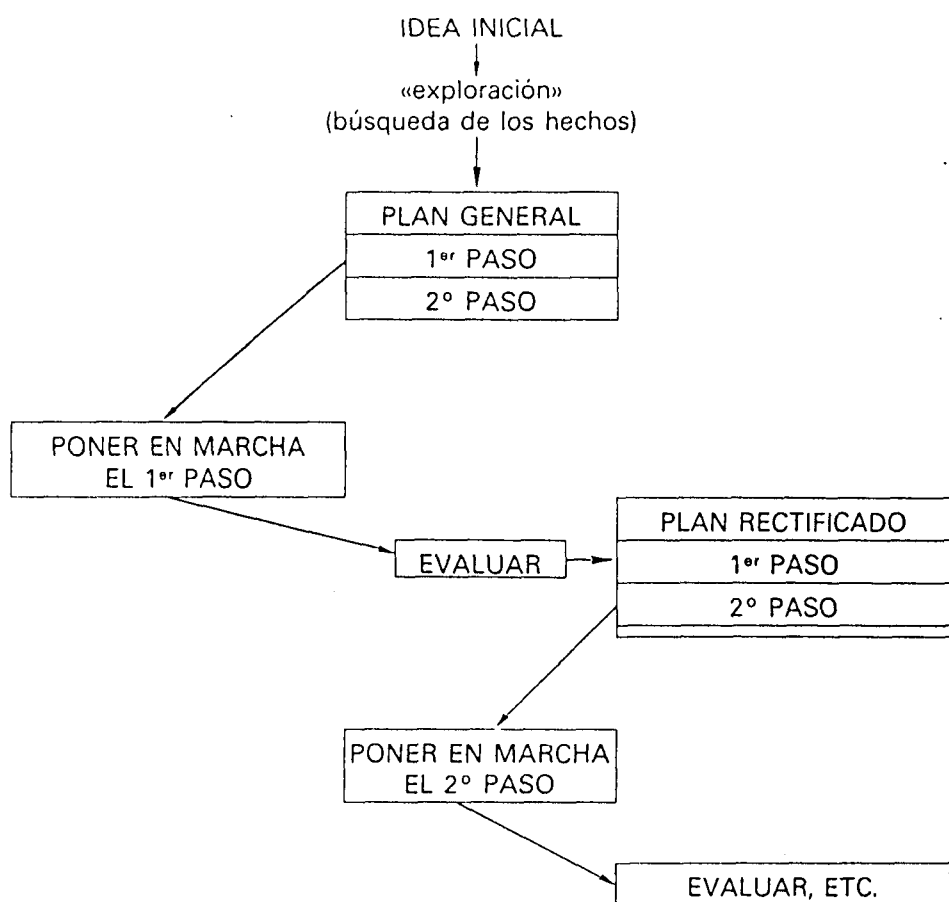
IDEA INICIAL

«exploración»
(búsqueda de los hechos)

PLAN GENERAL

1$^{er}$ PASO

2° PASO

PONER EN MARCHA
EL 1$^{er}$ PASO

EVALUAR

PLAN RECTIFICADO

1$^{er}$ PASO

2° PASO

PONER EN MARCHA
EL 2° PASO

EVALUAR, ETC.